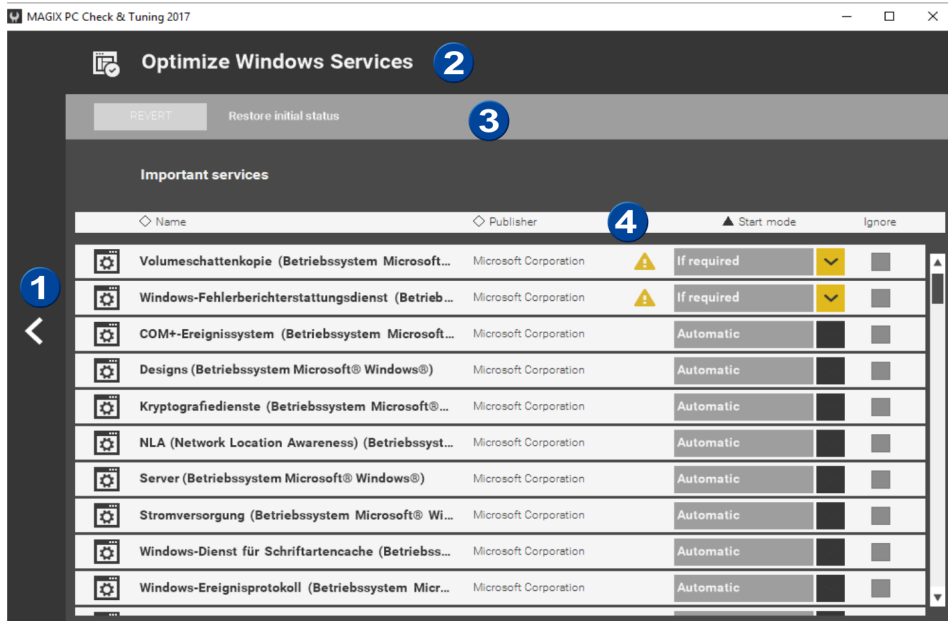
MAGIX PC Check & Tuning 2017

Optimize Windows Services

2

REVERT

Restore initial status

3

Important services

1

| ◇ Name | ◇ Publisher | 4 | ▲ Start mode | Ignore |
|---|---|---|---|---|
| Volumeschattenkopie (Betriebssystem Microsoft... | Microsoft Corporation | | If required | |
| Windows-Fehlerberichterstattungsdienst (Betrieb... | Microsoft Corporation | | If required | |
| COM+-Ereignissystem (Betriebssystem Microsoft... | Microsoft Corporation | | Automatic | |
| Designs (Betriebssystem Microsoft® Windows®) | Microsoft Corporation | | Automatic | |
| Kryptografiedienste (Betriebssystem Microsoft®... | Microsoft Corporation | | Automatic | |
| NLA (Network Location Awareness) (Betriebssyst... | Microsoft Corporation | | Automatic | |
| Server (Betriebssystem Microsoft® Windows®) | Microsoft Corporation | | Automatic | |
| Stromversorgung (Betriebssystem Microsoft® Wi... | Microsoft Corporation | | Automatic | |
| Windows-Dienst für Schriftartencache (Betriebss... | Microsoft Corporation | | Automatic | |
| Windows-Ereignisprotokoll (Betriebssystem Micr... | Microsoft Corporation | | Automatic | |